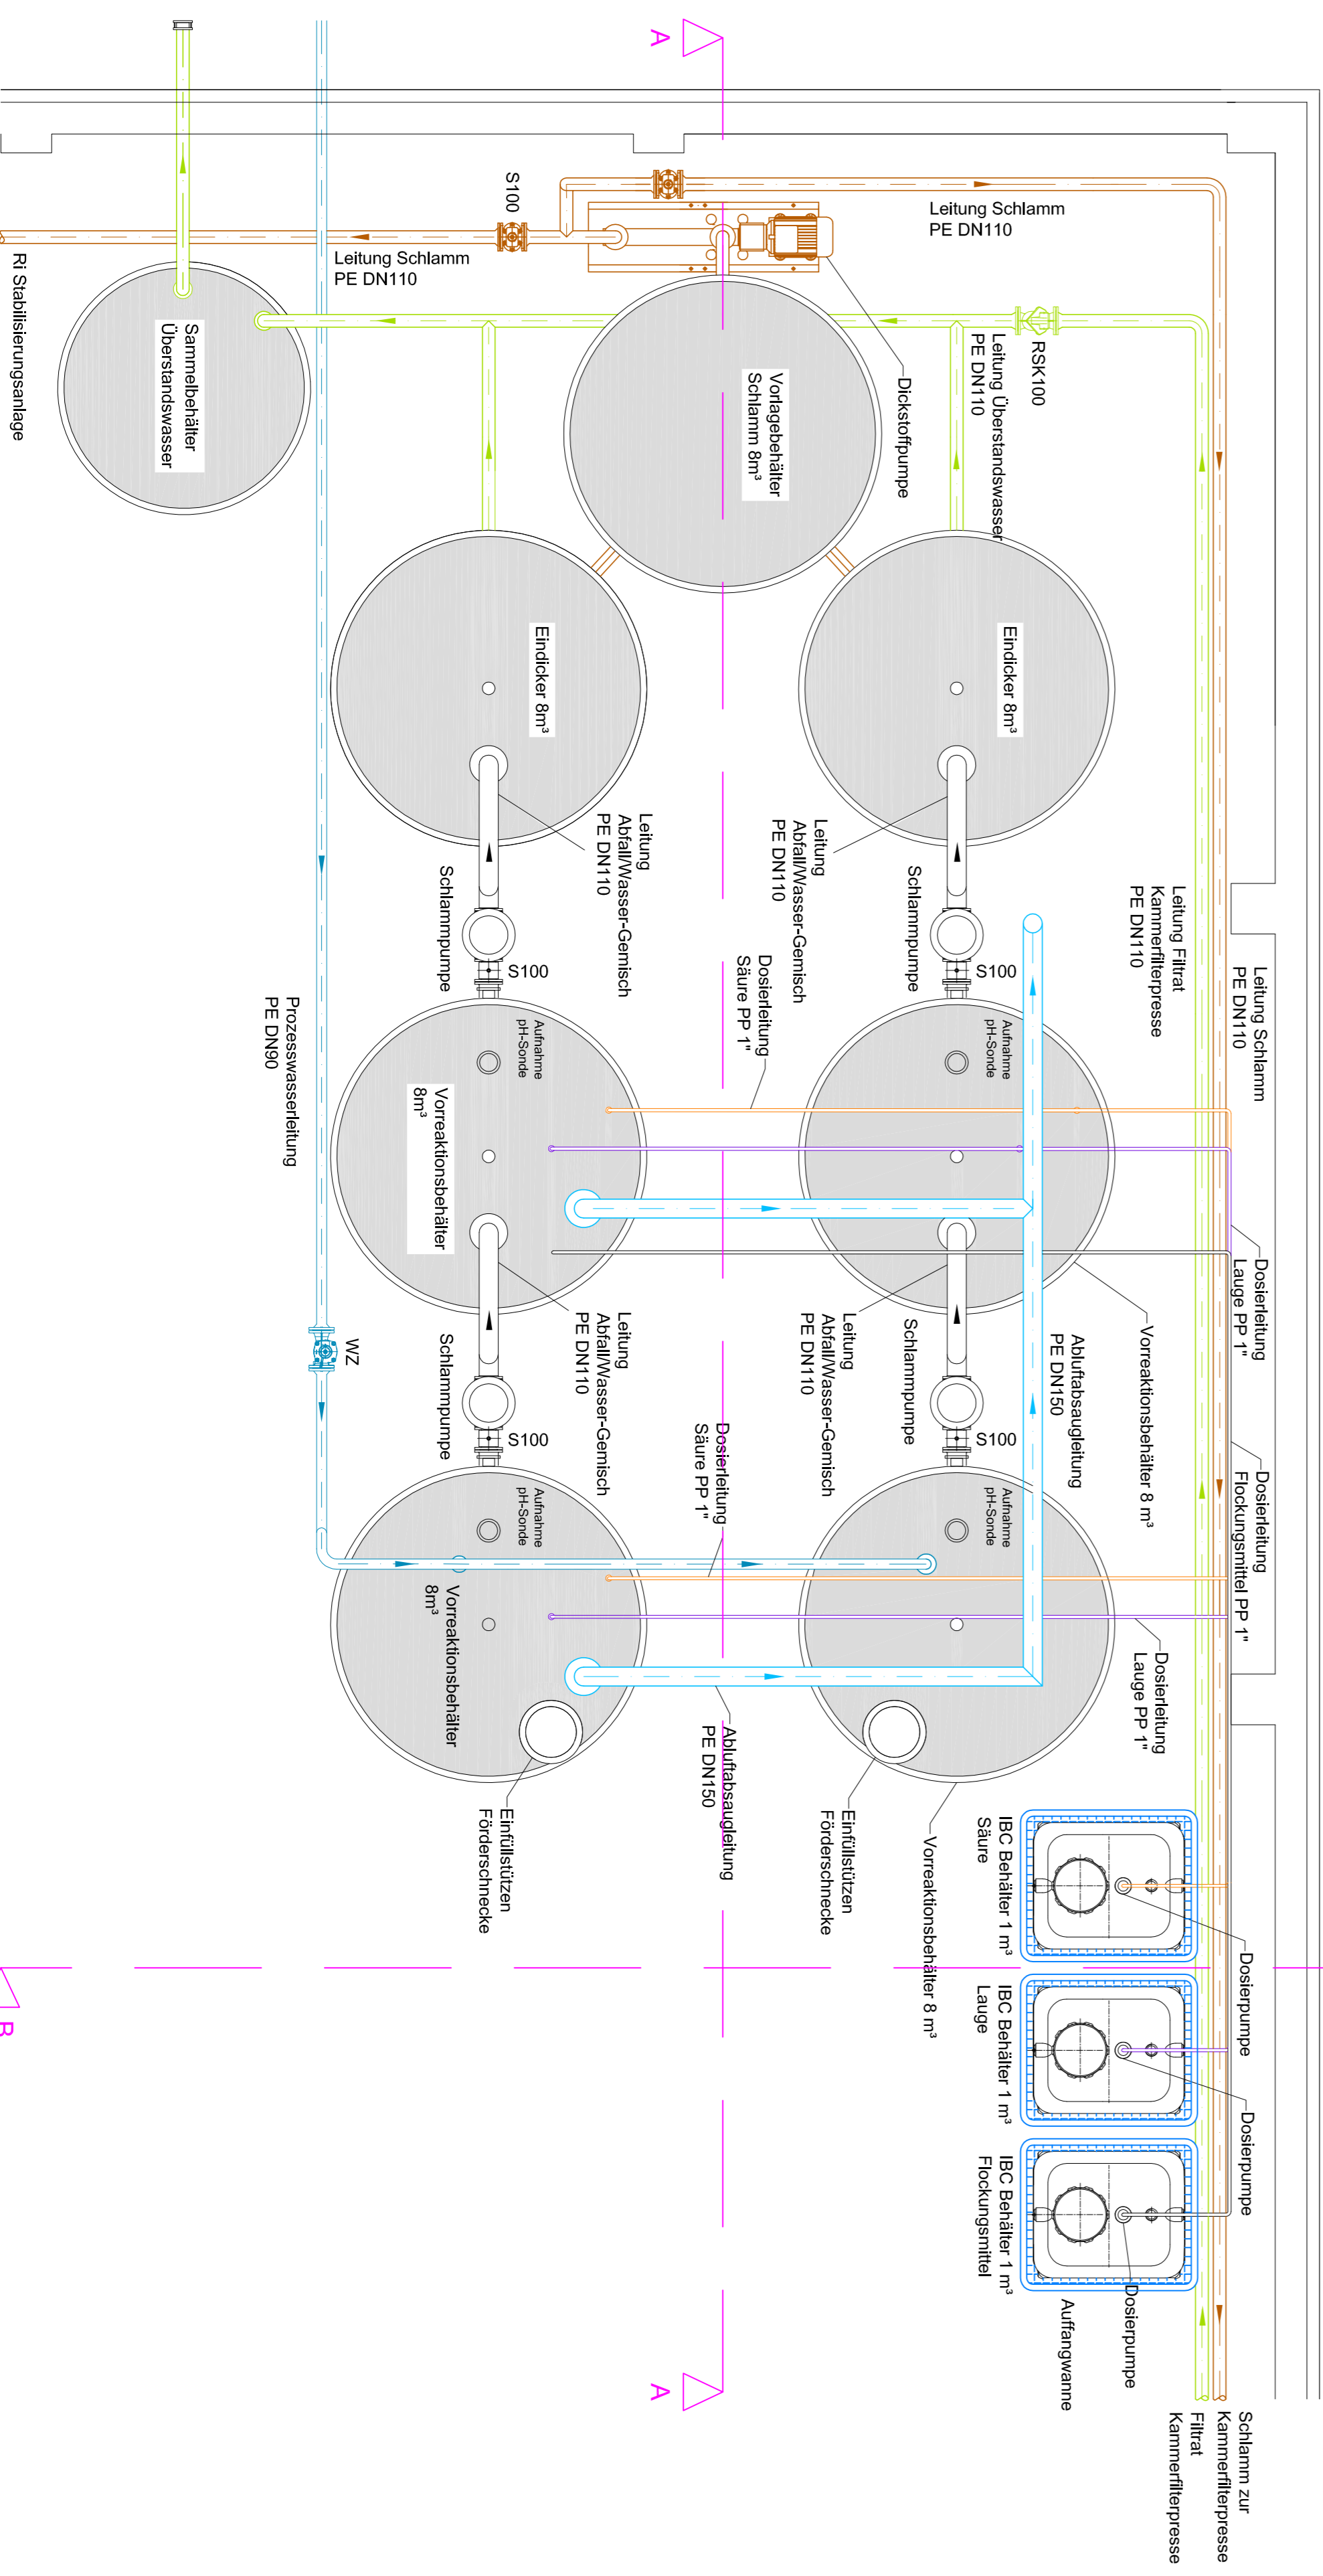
A

S100

Leitung Schlamm
PE DN110

Leitung Schlamm
PE DN110

Ri Stabilisierungsanlage

Sammelbehälter
Überstandswasser

Vorlagebehälter
Schlamm 8m³

Dickstoffpumpe

RSK100

Leitung Überstandswasser
PE DN110

Eindicker 8m³

Eindicker 8m³

Leitung
Abfall/Wasser-Gemisch
PE DN110

Leitung
Abfall/Wasser-Gemisch
PE DN110

Schlammpumpe

Schlammpumpe

S100

S100

Leitung Filtrat
Kammerfilterpresse
PE DN110

Leitung Schlamm
PE DN110

Dosierleitung
Säure PP 1"

Prozesswasserleitung
PE DN90

Aufnahme
pH-Sonde

Aufnahme
pH-Sonde

Vorreaktionsbehälter
8m³

Dosierleitung
Lauge PP 1"

Vorreaktionsbehälter 8 m³

Leitung
Abfall/Wasser-Gemisch
PE DN110

Leitung
Abfall/Wasser-Gemisch
PE DN110

Abluftabsaugleitung
PE DN150

WZ

Schlammpumpe

Schlammpumpe

S100

S100

Dosierleitung
Säure PP 1"

Dosierleitung
Flockungsmittel PP 1"

Aufnahme
pH-Sonde

Aufnahme
pH-Sonde

Vorreaktionsbehälter
8m³

Dosierleitung
Lauge PP 1"

Abluftabsaugleitung
PE DN150

Einfüllstützen
Förderschnecke

Einfüllstützen
Förderschnecke

Vorreaktionsbehälter 8 m³

IBC Behälter 1 m³
Säure

Dosierpumpe

IBC Behälter 1 m³
Lauge

Dosierpumpe

IBC Behälter 1 m³
Flockungsmittel

Dosierpumpe

Auffangwanne

Schlamm zur
Kammerfilterpresse

Filtrat
Kammerfilterpresse

B

A